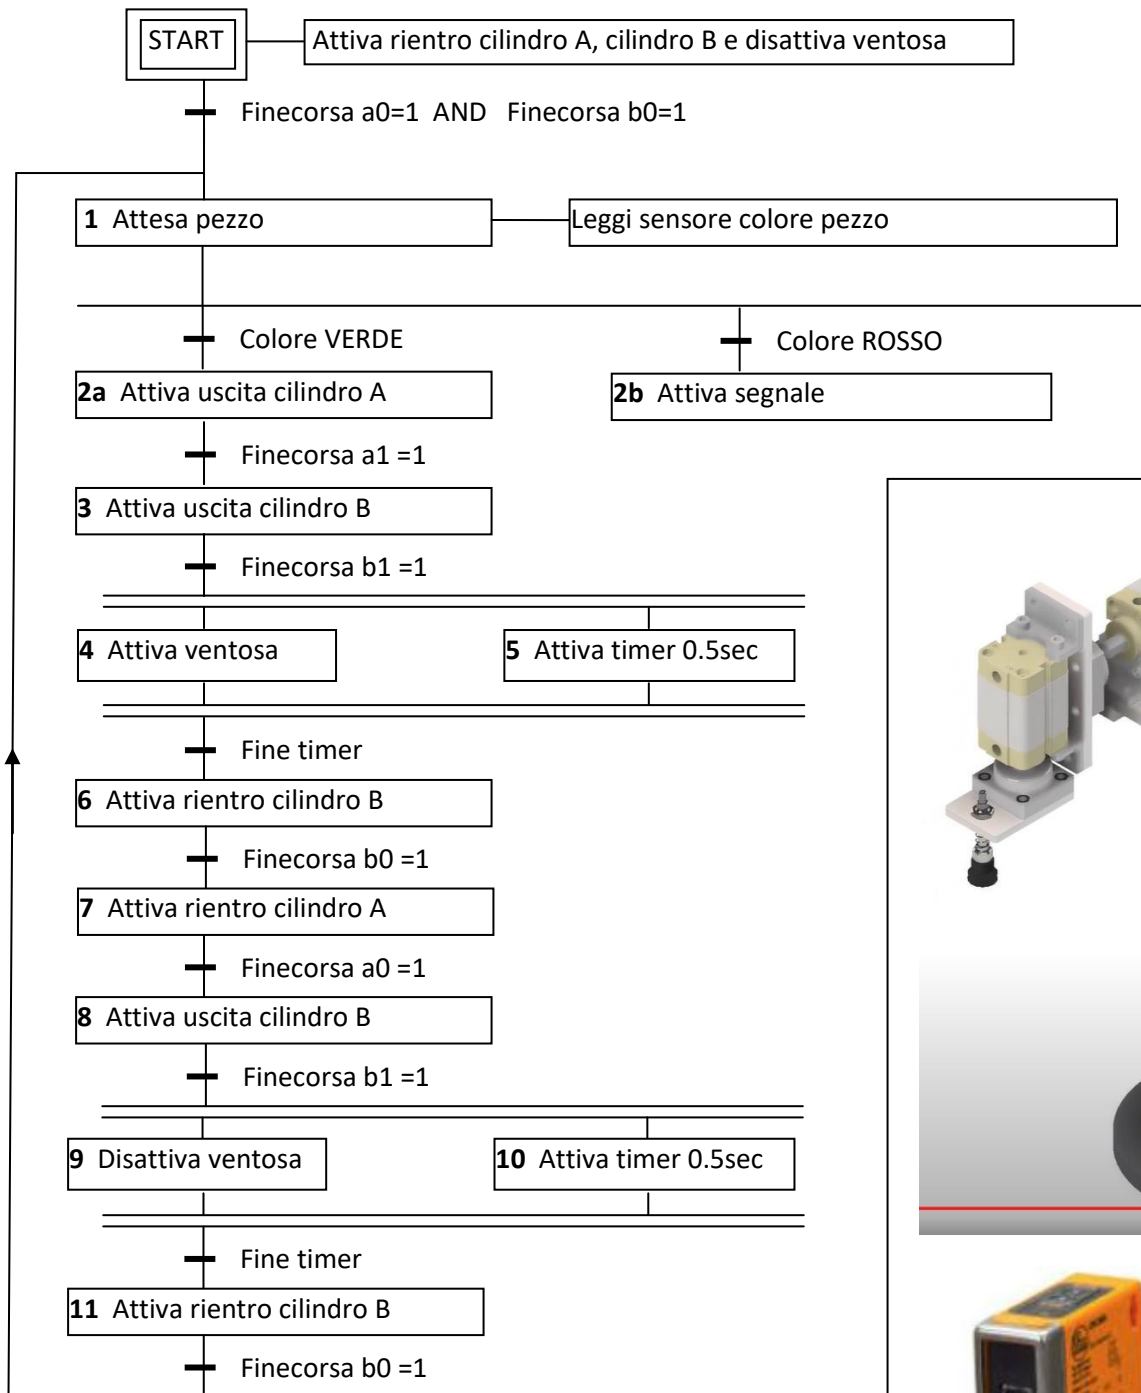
START

Attiva rientro cilindro A, cilindro B e disattiva ventosa

Finecorsa a0=1 AND Finecorsa b0=1

**1** Attesa pezzo

Leggi sensore colore pezzo

Colore VERDE

Colore ROSSO

**2a** Attiva uscita cilindro A

**2b** Attiva segnale

Finecorsa a1 =1

**3** Attiva uscita cilindro B

Finecorsa b1 =1

**4** Attiva ventosa

**5** Attiva timer 0.5sec

Fine timer

**6** Attiva rientro cilindro B

Finecorsa b0 =1

**7** Attiva rientro cilindro A

Finecorsa a0 =1

**8** Attiva uscita cilindro B

Finecorsa b1 =1

**9** Disattiva ventosa

**10** Attiva timer 0.5sec

Fine timer

**11** Attiva rientro cilindro B

Finecorsa b0 =1